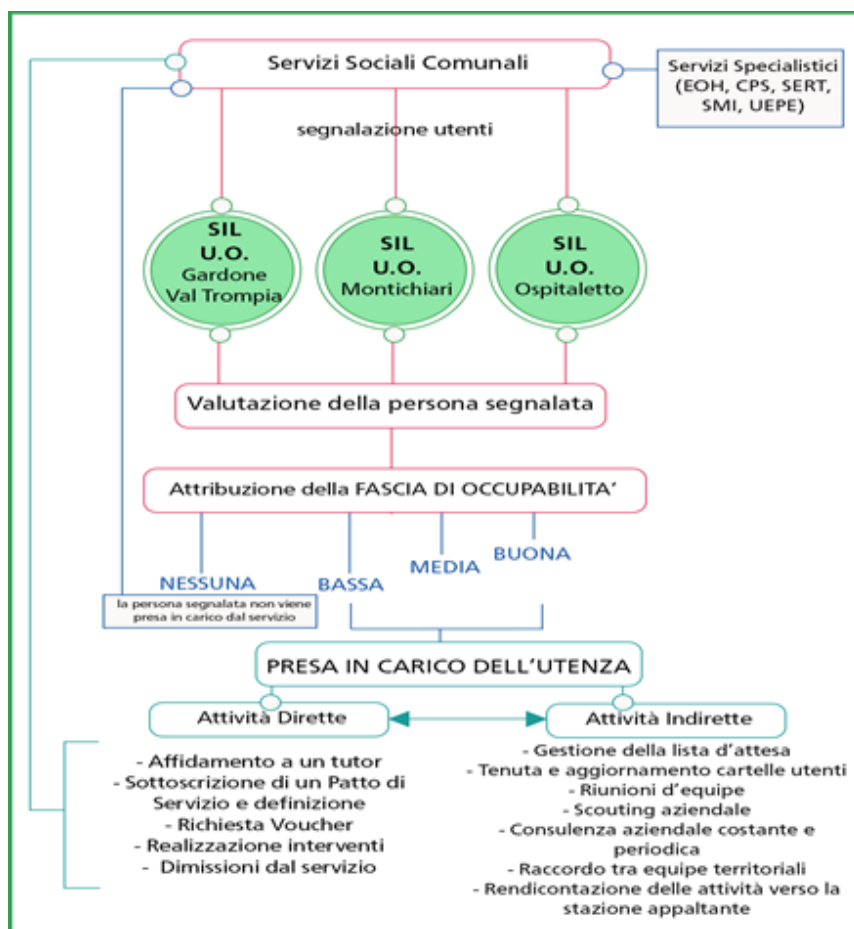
Servizi Sociali Comunali

Servizi Specialistici (EOH, CPS, SERT, SMI, UEPE)

segnalazione utenti

SIL U.O. Gardone Val Trompia

SIL U.O. Montichiari

SIL U.O. Ospitaletto

Valutazione della persona segnalata

Attribuzione della FASCIA DI OCCUPABILITA'

NESSUNA

BASSA

MEDIA

BUONA

la persona segnalata non viene presa in carico dal servizio

PRESA IN CARICO DELL'UTENZA

Attività Dirette

Attività Indirette

- Affidamento a un tutor
- Sottoscrizione di un Patto di Servizio e definizione
- Richiesta Voucher
- Realizzazione interventi
- Dimissioni dal servizio

- Gestione della lista d'attesa
- Tenuta e aggiornamento cartelle utenti
- Riunioni d'equipe
- Scouting aziendale
- Consulenza aziendale costante e periodica
- Raccordo tra equipe territoriali
- Rendicontazione delle attività verso la stazione appaltante